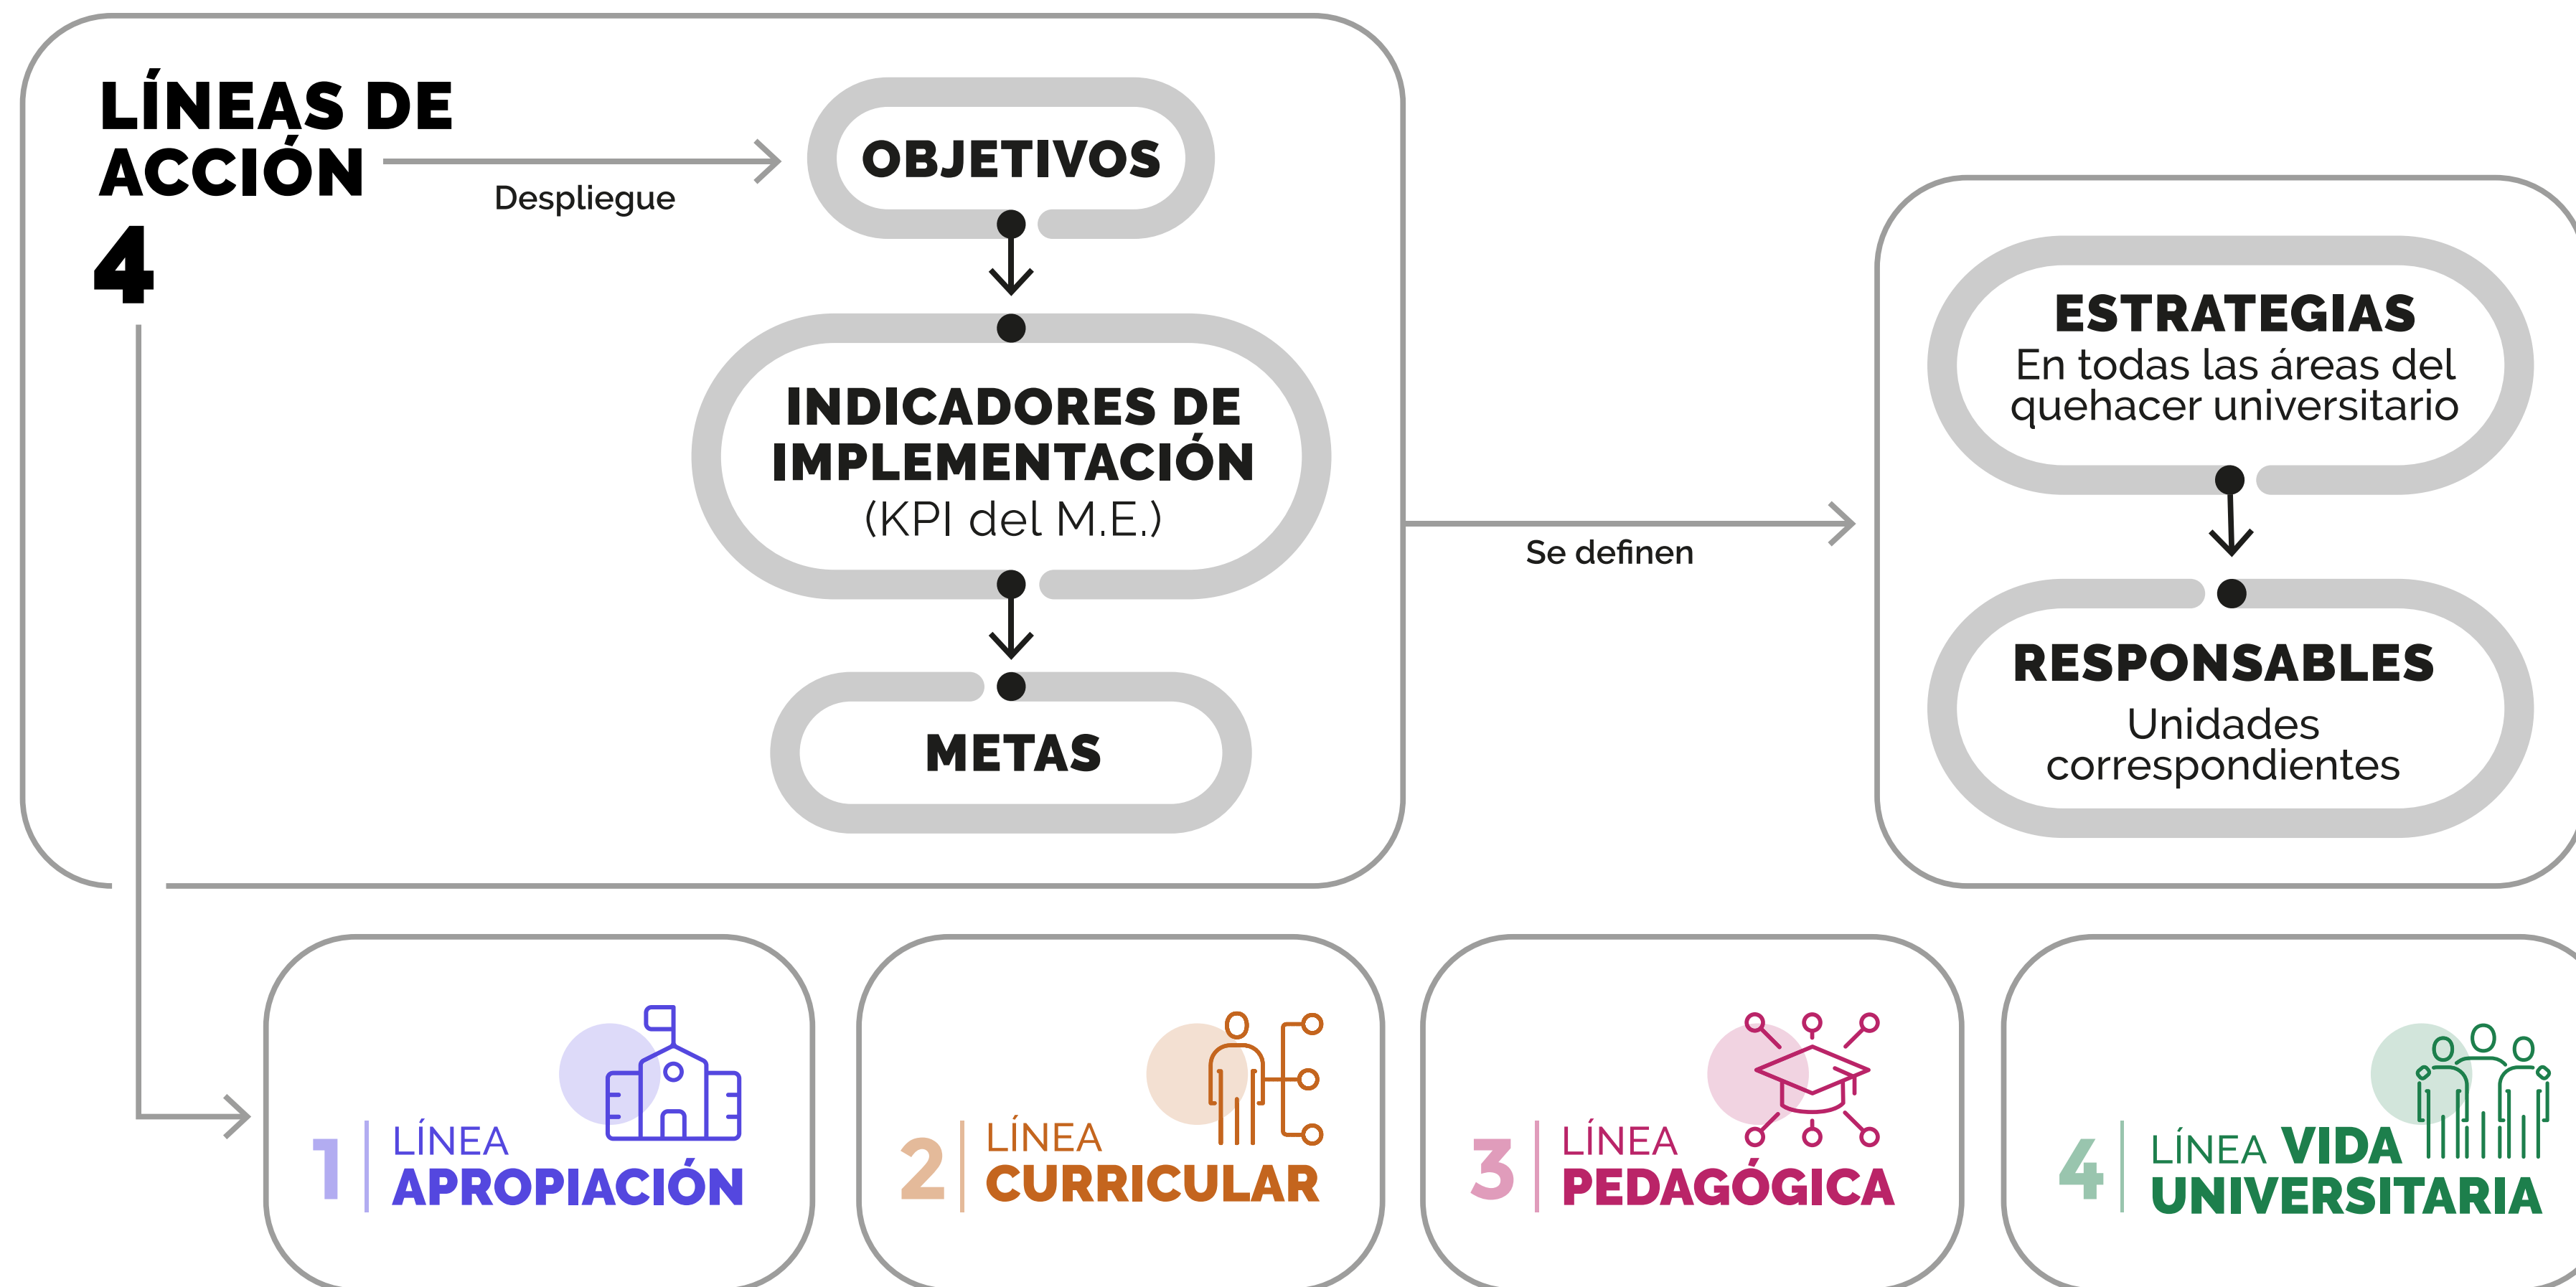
LÍNEAS DE ACCIÓN
4

Despliegue

OBJETIVOS

INDICADORES DE IMPLEMENTACIÓN
(KPI del M.E.)

METAS

Se definen

ESTRATEGIAS
En todas las áreas del quehacer universitario

RESPONSABLES
Unidades correspondientes

1 LÍNEA APROPIACIÓN

2 LÍNEA CURRICULAR

3 LÍNEA PEDAGÓGICA

4 LÍNEA VIDA UNIVERSITARIA